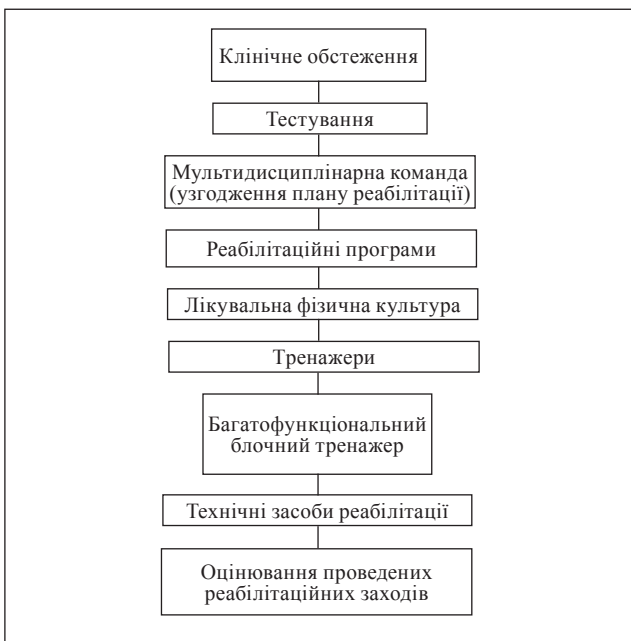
Клінічне обстеження

Тестування

Мультидисциплінарна команда (узгодження плану реабілітації)

Реабілітаційні програми

Лікувальна фізична культура

Тренажери

Багатофункціональний блочний тренажер

Технічні засоби реабілітації

Оцінювання проведених реабілітаційних заходів